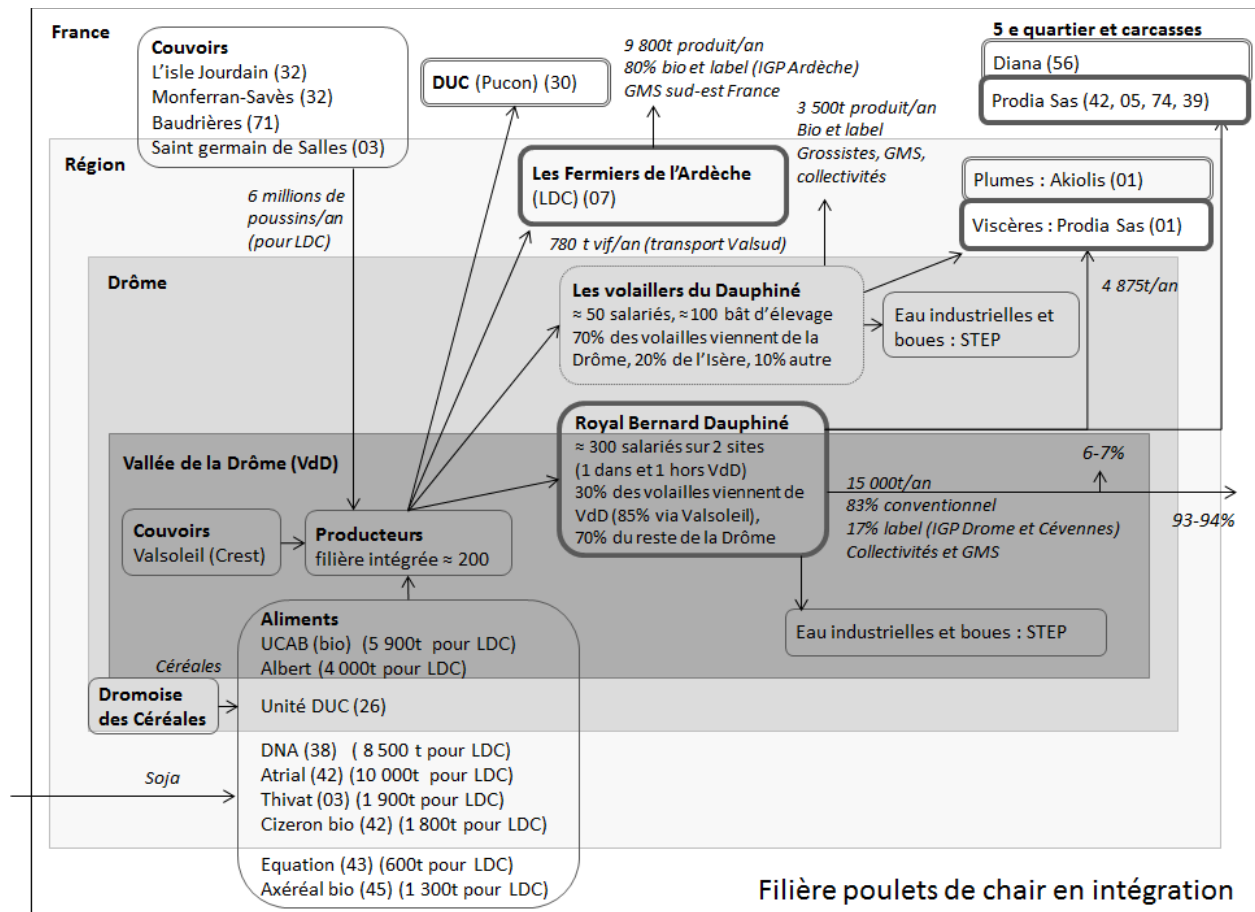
France

Couvoirs
L'isle Jourdain (32)
Monferran-Savès (32)
Baudrières (71)
Saint germain de Salles (03)

DUC (Pucon) (30)

9 800t produit/an
80% bio et label (IGP Ardèche)
GMS sud-est France

5 e quartier et carcasses
Diana (56)
Prodia Sas (42, 05, 74, 39)

Région

6 millions de poussins/an (pour LDC)

Les Fermiers de l'Ardèche (LDC) (07)

3 500t produit/an
Bio et label
Grossistes, GMS, collectivités

Plumes : Akiolis (01)
Viscères : Prodia Sas (01)

780 t vif/an (transport Valsud)

Drôme

Les volaillers du Dauphiné
≈ 50 salariés, ≈100 bât d'élevage
70% des volailles viennent de la Drôme, 20% de l'Isère, 10% autre

Eau industrielles et boues : STEP

4 875t/an

Royal Bernard Dauphiné
≈ 300 salariés sur 2 sites
(1 dans et 1 hors VdD)
30% des volailles viennent de VdD (85% via Valsoleil),
70% du reste de la Drôme

Vallée de la Drôme (VdD)

6-7%

15 000t/an
83% conventionnel
17% label (IGP Drome et Cévennes)
Collectivités et GMS

93-94%

Couvoirs
Valsoleil (Crest)

Producteurs
filière intégrée ≈ 200

Eau industrielles et boues : STEP

Aliments
UCAB (bio) (5 900t pour LDC)
Albert (4 000t pour LDC)

Céréales

Dromoise des Céréales

Unité DUC (26)

DNA (38) ( 8 500 t pour LDC)
Atrial (42) (10 000t pour LDC)
Thivat (03) (1 900t pour LDC)
Cizeron bio (42) (1 800t pour LDC)

Soja

Equation (43) (600t pour LDC)
Axéréal bio (45) (1 300t pour LDC)

Filière poulets de chair en intégration